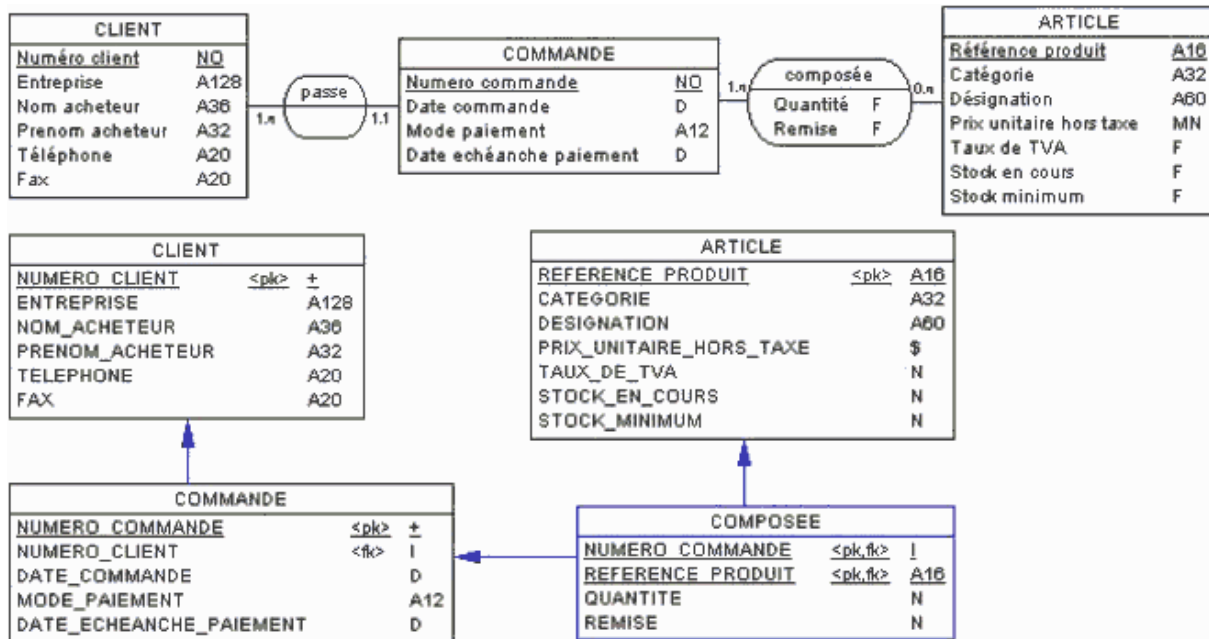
CLIENT

| Numéro client | NO |
|---|---|
| Entreprise | A128 |
| Nom acheteur | A36 |
| Prenom acheteur | A32 |
| Téléphone | A20 |
| Fax | A20 |

1.n

passe

1.1

COMMANDE

| Numero commande | NO |
|---|---|
| Date commande | D |
| Mode paiement | A12 |
| Date echéanche paiement | D |

1.n

composée

Quantité F
Remise F

0.n

ARTICLE

| Référence produit | A16 |
|---|---|
| Catégorie | A32 |
| Désignation | A60 |
| Prix unitaire hors taxe | MN |
| Taux de TVA | F |
| Stock en cours | F |
| Stock minimum | F |

CLIENT

| NUMERO_CLIENT | <pk> | + |
|---|---|---|
| ENTREPRISE | | A128 |
| NOM_ACHETEUR | | A36 |
| PRENOM_ACHETEUR | | A32 |
| TELEPHONE | | A20 |
| FAX | | A20 |

ARTICLE

| REFERENCE_PRODUIT | <pk> | A16 |
|---|---|---|
| CATEGORIE | | A32 |
| DESIGNATION | | A60 |
| PRIX_UNITAIRE_HORS_TAXE | | $ |
| TAUX_DE_TVA | | N |
| STOCK_EN_COURS | | N |
| STOCK_MINIMUM | | N |

COMMANDE

| NUMERO_COMMANDE | <pk> | + |
|---|---|---|
| NUMERO_CLIENT | <fk> | I |
| DATE_COMMANDE | | D |
| MODE_PAIEMENT | | A12 |
| DATE_ECHEANCHE_PAIEMENT | | D |

COMPOSEE

| NUMERO_COMMANDE | <pk,fk> | I |
|---|---|---|
| REFERENCE_PRODUIT | <pk,fk> | A16 |
| QUANTITE | | N |
| REMISE | | N |